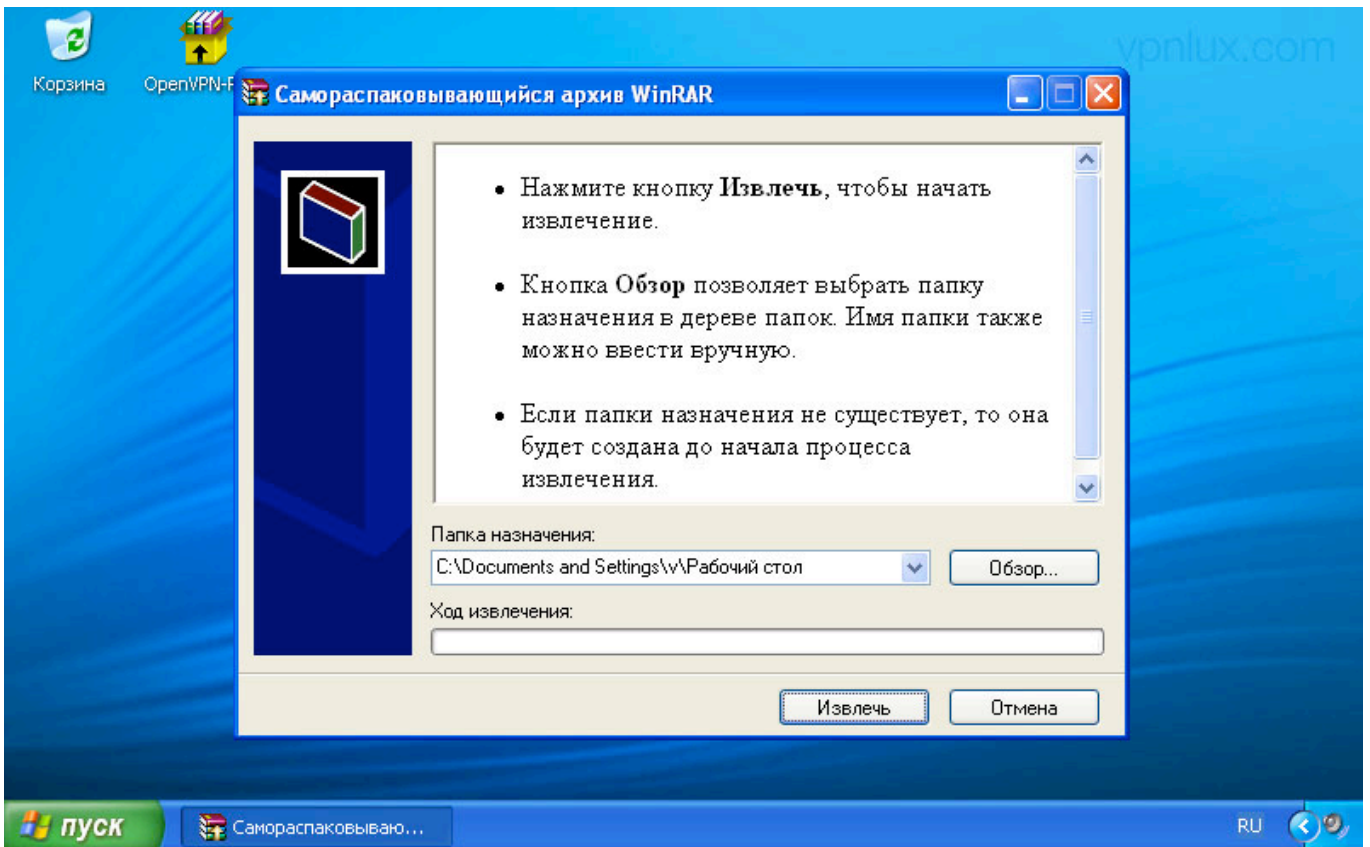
vpnlux.com

Корзина

OpenVPN-F

Самораспаковывающийся архив WinRAR

• Нажмите кнопку **Извлечь**, чтобы начать извлечение.

• Кнопка **Обзор** позволяет выбрать папку назначения в дереве папок. Имя папки также можно ввести вручную.

• Если папки назначения не существует, то она будет создана до начала процесса извлечения.

Папка назначения:

C:\Documents and Settings\v\Рабочий стол

Обзор...

Ход извлечения:

Извлечь

Отмена

пуск

Самораспаковываю...

RU